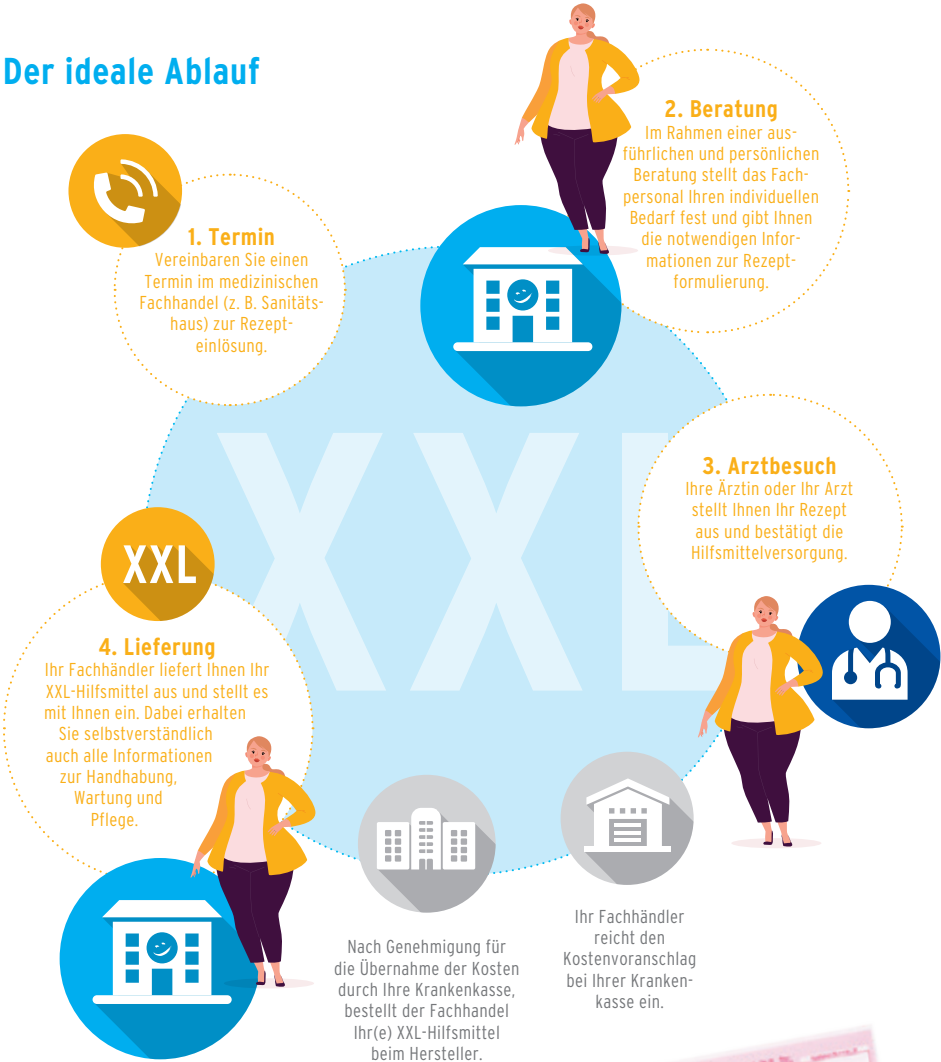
Der ideale Ablauf

1. Termin
Vereinbaren Sie einen Termin im medizinischen Fachhandel (z. B. Sanitätshaus) zur Rezepteinlösung.

2. Beratung
Im Rahmen einer ausführlichen und persönlichen Beratung stellt das Fachpersonal Ihren individuellen Bedarf fest und gibt Ihnen die notwendigen Informationen zur Rezeptformulierung.

XXL

3. Arztbesuch
Ihre Ärztin oder Ihr Arzt stellt Ihnen Ihr Rezept aus und bestätigt die Hilfsmittelversorgung.

XXL

4. Lieferung
Ihr Fachhändler liefert Ihnen Ihr XXL-Hilfsmittel aus und stellt es mit Ihnen ein. Dabei erhalten Sie selbstverständlich auch alle Informationen zur Handhabung, Wartung und Pflege.

Nach Genehmigung für die Übernahme der Kosten durch Ihre Krankenkasse, bestellt der Fachhandel Ihr(e) XXL-Hilfsmittel beim Hersteller.

Ihr Fachhändler reicht den Kostenvoranschlag bei Ihrer Krankenkasse ein.